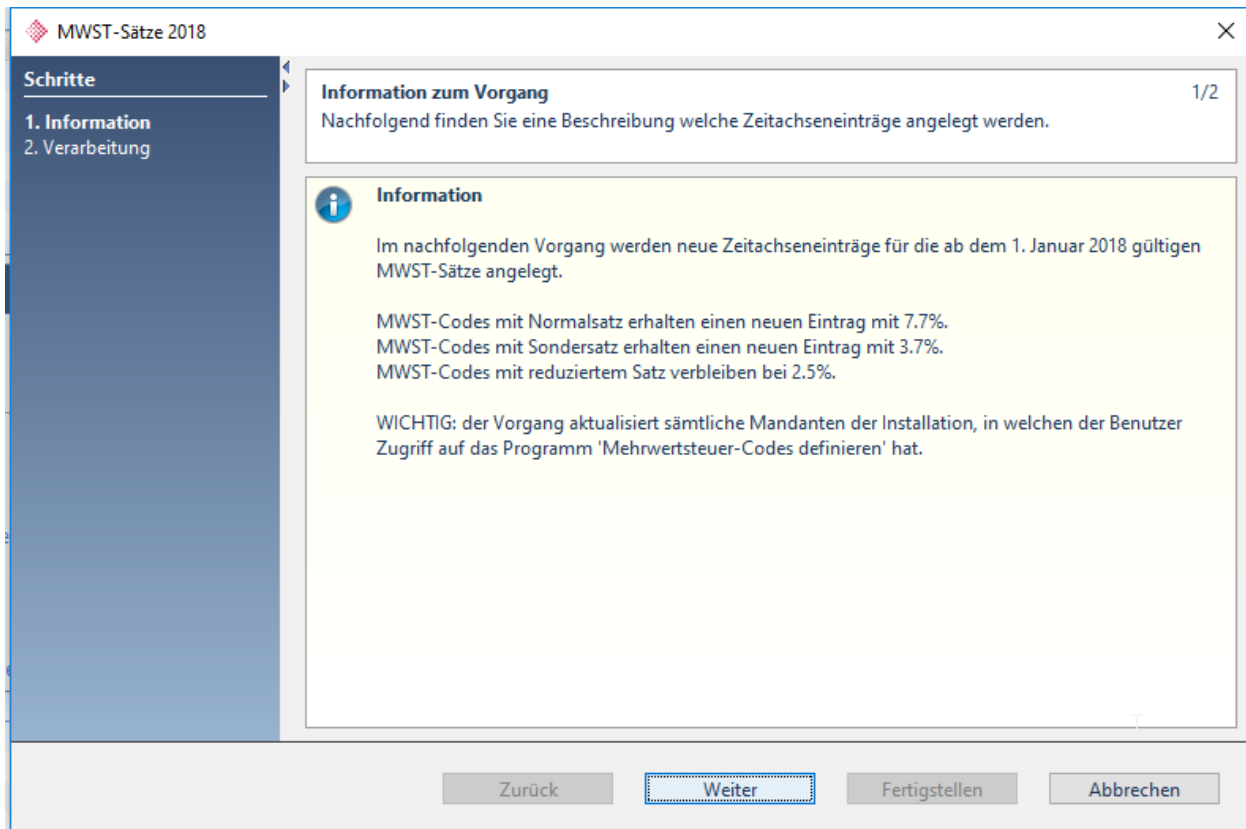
MWST-Sätze 2018

Schritte

1. Information
2. Verarbeitung

Information zum Vorgang
1/2
Nachfolgend finden Sie eine Beschreibung welche Zeitachseneinträge angelegt werden.

Information

Im nachfolgenden Vorgang werden neue Zeitachseneinträge für die ab dem 1. Januar 2018 gültigen MWST-Sätze angelegt.

MWST-Codes mit Normalsatz erhalten einen neuen Eintrag mit 7.7%.
MWST-Codes mit Sondersatz erhalten einen neuen Eintrag mit 3.7%.
MWST-Codes mit reduziertem Satz verbleiben bei 2.5%.

WICHTIG: der Vorgang aktualisiert sämtliche Mandanten der Installation, in welchen der Benutzer Zugriff auf das Programm 'Mehrwertsteuer-Codes definieren' hat.

Zurück
Weiter
Fertigstellen
Abbrechen